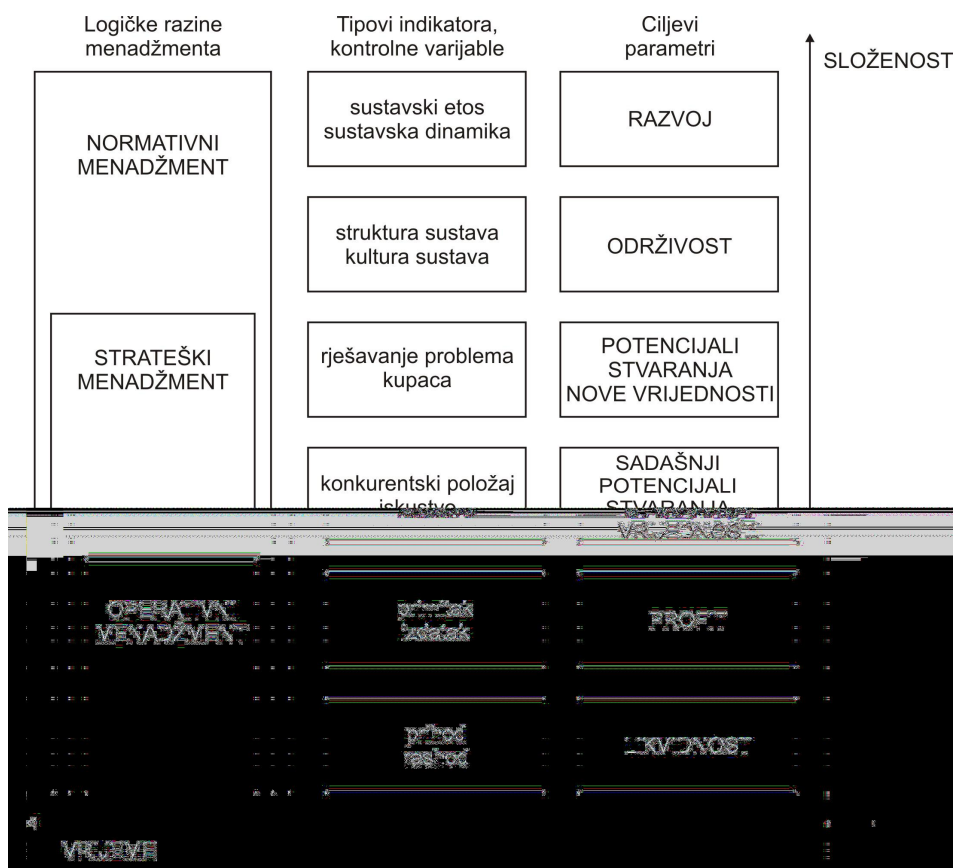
Logičke razine menadžmenta

Tipovi indikatora, kontrolne varijable

Ciljevi parametri

SLOŽENOST

NORMATIVNI MENADŽMENT

sustavski etos sustavska dinamika

RAZVOJ

struktura sustava kultura sustava

ODRŽIVOST

STRATEŠKI MENADŽMENT

rješavanje problema kupaca

POTENCIJALI STVARANJA NOVE VRIJEDNOSTI

konkurentski položaj iskustvo

SADAŠNJI POTENCIJALI STVARANJA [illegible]

OPERATIVNI MENADŽMENT

prihod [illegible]

PROFIT

prihod rashod

LIKVIDNOST

VRIJEME